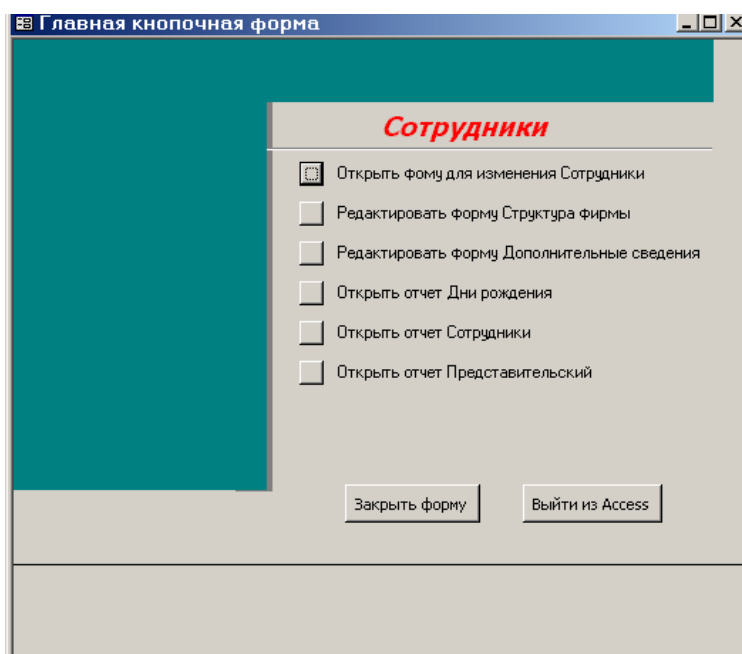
Главная кнопочная форма

Сотрудники

Открыть фому для изменения Сотрудники

Редактировать форму Структура фирмы

Редактировать форму Дополнительные сведения

Открыть отчет Дни рождения

Открыть отчет Сотрудники

Открыть отчет Представительский

Закрыть форму

Выйти из Access